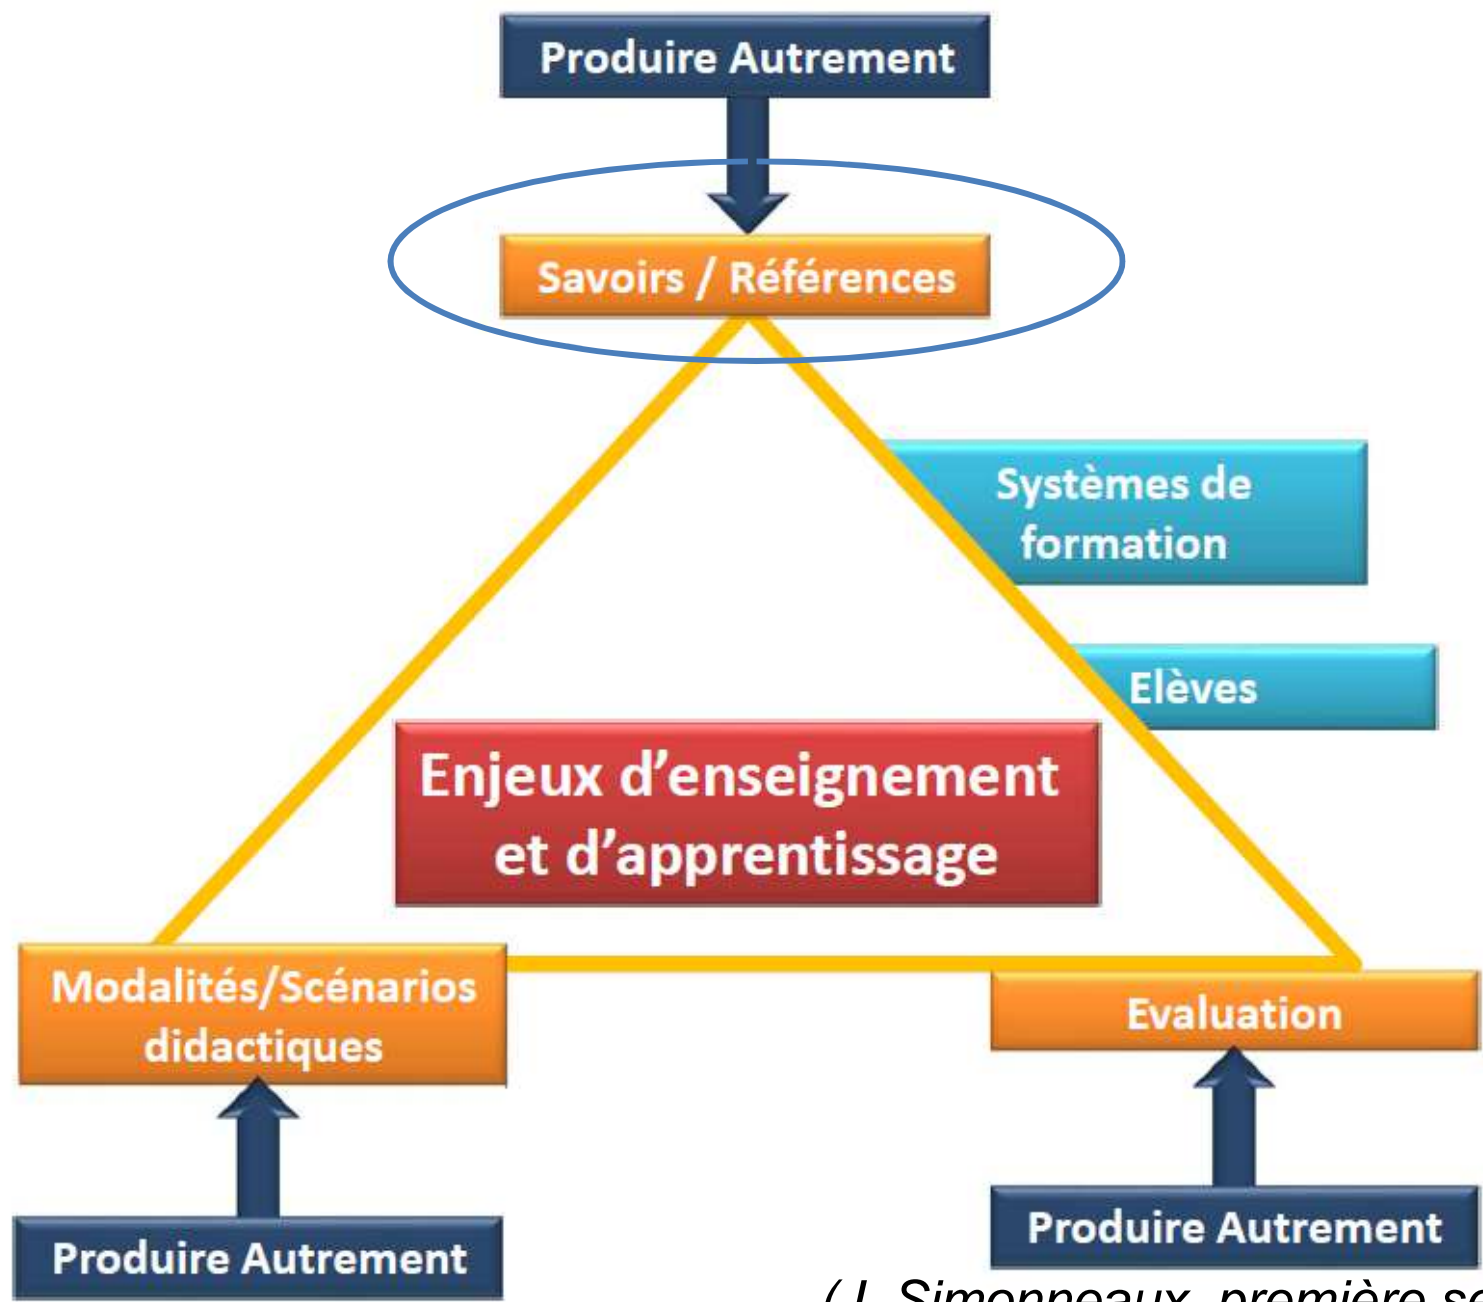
Produire Autrement

Savoirs / Références

Systèmes de formation

Elèves

Enjeux d'enseignement et d'apprentissage

Modalités/Scénarios didactiques

Evaluation

Produire Autrement

Produire Autrement

( J. Simonneaux, première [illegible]